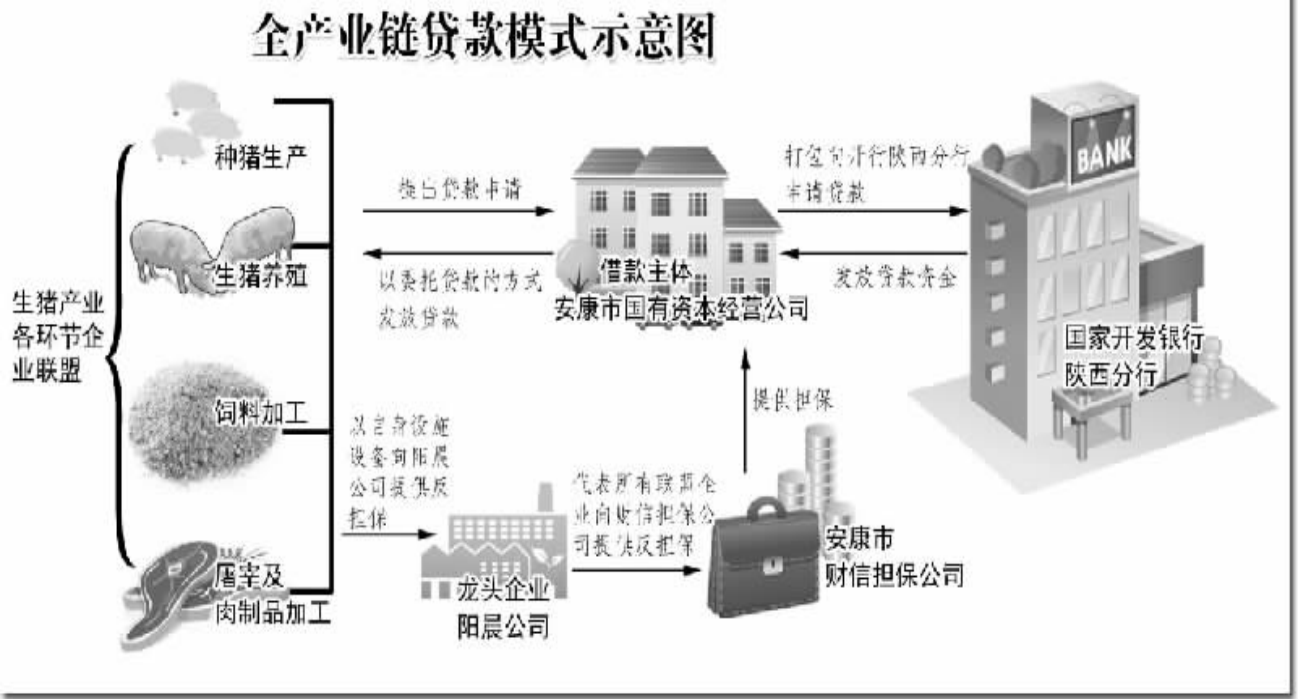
全产业链贷款模式示意图

种猪生产

生猪养殖

饲料加工

屠宰及肉制品加工

生猪产业各环节企业联盟

提出贷款申请

以委托贷款的方式发放贷款

借款主体
安康市国有资本经营公司

打包向开行陕西分行申请贷款

发放贷款资金

BANK

国家开发银行陕西分行

以自身设施设备向阳晨公司提供反担保

代表所有联盟企业向财信担保公司提供反担保

提供担保

龙头企业
阳晨公司

安康市
财信担保公司